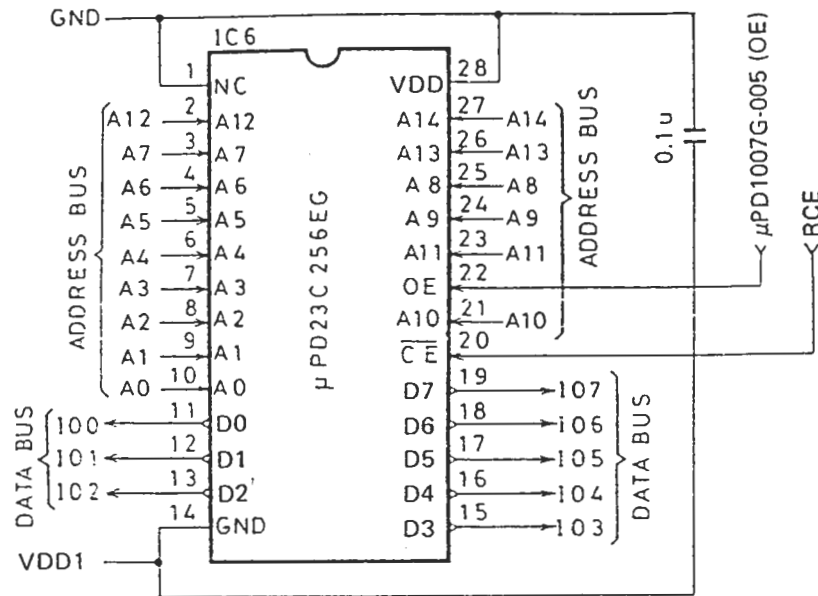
GND
IC6
1 NC
2 A12 A12
3 A7 A7
4 A6 A6
5 A5 A5
6 A4 A4
7 A3 A3
8 A2 A2
9 A1 A1
10 A0 A0
11 IO0 D0
12 IO1 D1
13 IO2 D2
14 GND
VDD1
ADDRESS BUS
DATA BUS
μPD23C256EG
VDD 28
A14 27 A14
A13 26 A13
A8 25 A8
A9 24 A9
A11 23 A11
OE 22
A10 21 A10
$\overline{CE}$ 20
D7 19 IO7
D6 18 IO6
D5 17 IO5
D4 16 IO4
D3 15 IO3
ADDRESS BUS
DATA BUS
0.1u
μPD1007G-005 (OE)
RCE